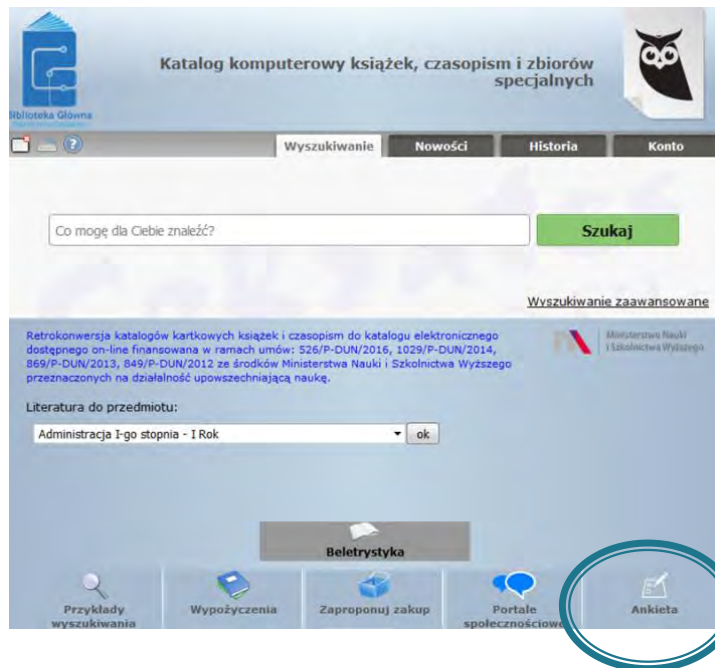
Biblioteka Główna

Katalog komputerowy książek, czasopism i zbiorów specjalnych

Wyszukiwanie | Nowości | Historia | Konto

Co mogę dla Ciebie znaleźć?

Szukaj

Wyszukiwanie zaawansowane

Retrokonwersja katalogów kartkowych książek i czasopism do katalogu elektronicznego dostępnego on-line finansowana w ramach umów: 526/P-DUN/2016, 1029/P-DUN/2014, 869/P-DUN/2013, 849/P-DUN/2012 ze środków Ministerstwa Nauki i Szkolnictwa Wyższego przeznaczonych na działalność upowszechniającą naukę.

Ministerstwo Nauki i Szkolnictwa Wyższego

Literatura do przedmiotu:

Administracja I-go stopnia - I Rok

ok

Beletrystyka

Przykłady wyszukiwania

Wypożyczenia

Zaproponuj zakup

Portale społecznościowe

Ankieta